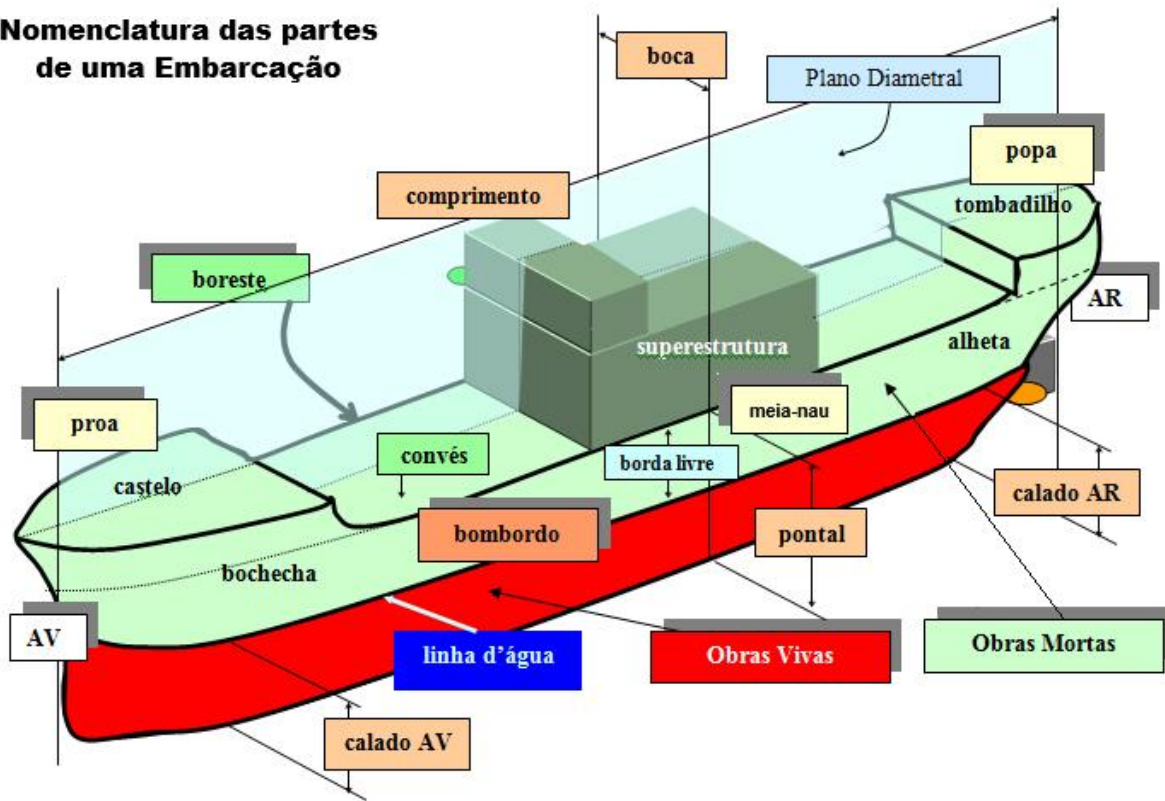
Nomenclatura das partes de uma Embarcação

boca

Plano Diametral

popa

comprimento

tombadilho

boreste

AR

superestrutura

alheta

proa

meia-nau

convés

borda livre

castelo

calado AR

bombordo

pontal

bochecha

AV

linha d'água

Obras Vivas

Obras Mortas

calado AV